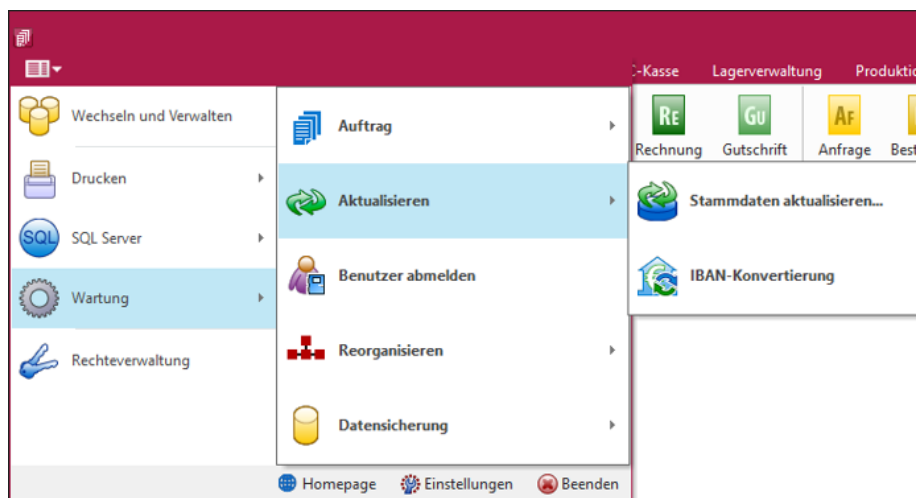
-Kasse Lagerverwaltung Produkti

Wechseln und Verwalten

Drucken

SQL SQL Server

Wartung

Rechteverwaltung

Auftrag

Aktualisieren

Benutzer abmelden

Reorganisieren

Datensicherung

RE Rechnung

GU Gutschrift

AF Anfrage

Best

Stammdaten aktualisieren...

IBAN-Konvertierung

Homepage Einstellungen Beenden